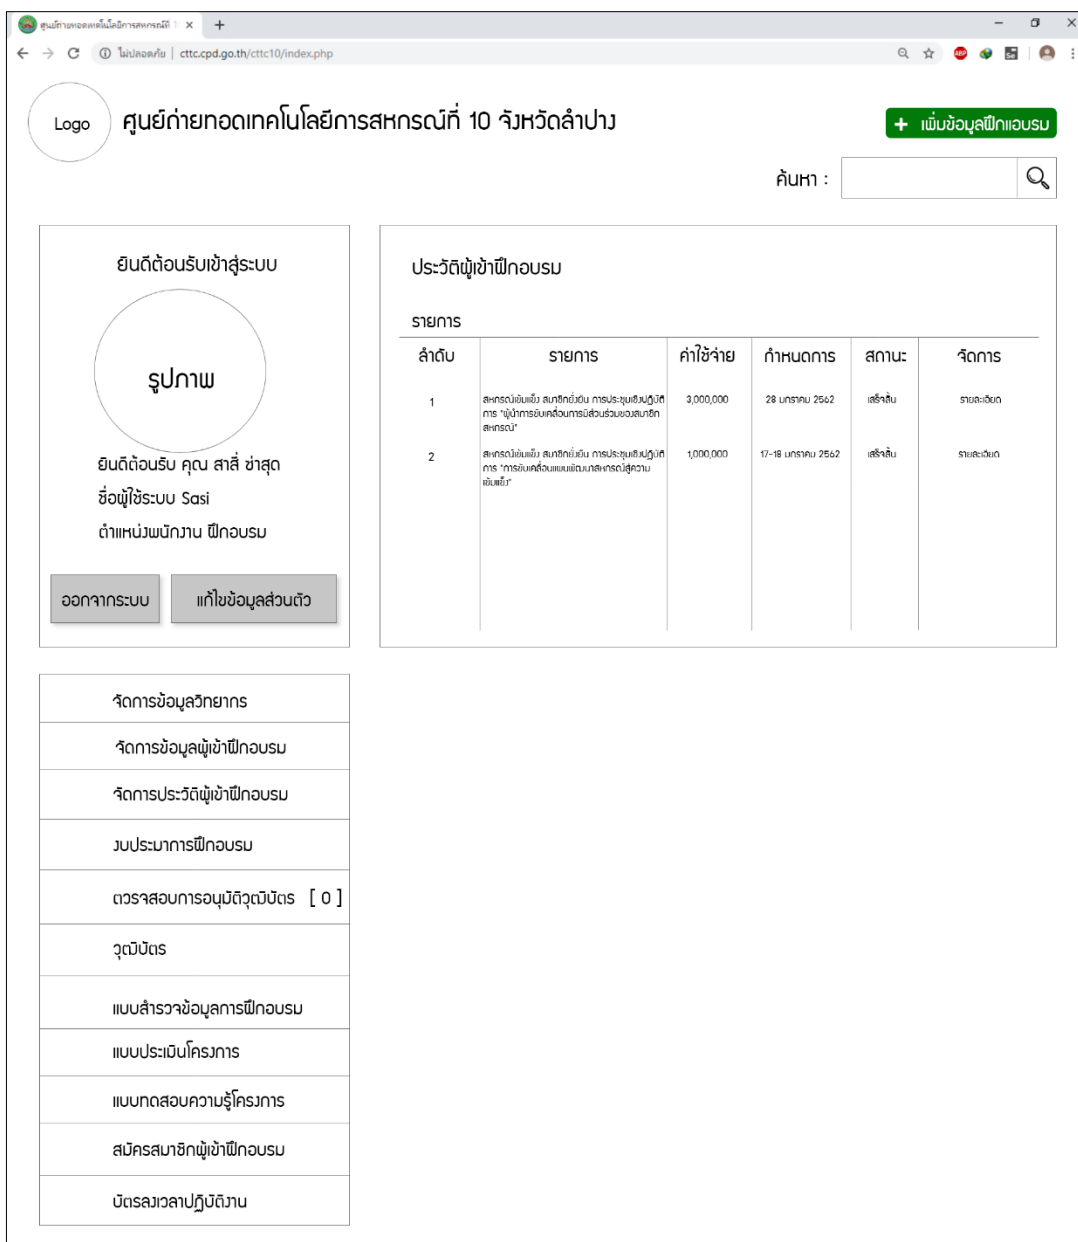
ศูนย์ถ่ายทอดเทคโนโลยีการสหกรณ์ที่ 1 ×   +

ไม่ปลอดภัย | cttc.cpd.go.th/cttc10/index.php

Logo

ศูนย์ถ่ายทอดเทคโนโลยีการสหกรณ์ที่ 10 จังหวัดลำปาง

+ เพิ่มข้อมูลฝึกแอบรม

ค้นหา :

ยินดีต้อนรับเข้าสู่ระบบ

รูปภาพ

ยินดีต้อนรับ คุณ สาสี่ ซ่าสุด

ชื่อผู้ใช้ระบบ Sasi

ตำแหน่งพนักงาน ฝึกอบรม

ออกจากระบบ

แก้ไขข้อมูลส่วนตัว

ประวัติผู้เข้าฝึกอบรม

รายการ

| ลำดับ | รายการ | ค่าใช้จ่าย | กำหนดการ | สถานะ | จัดการ |
|---|---|---|---|---|---|
| 1 | สหกรณ์เข้มแข็ง สมาชิกยั่งยืน การประชุมเชิงปฏิบัติการ "ผู้นำการขับเคลื่อนการมีส่วนร่วมของสมาชิกสหกรณ์" | 3,000,000 | 28 มกราคม 2562 | เสร็จสิ้น | รายละเอียด |
| 2 | สหกรณ์เข้มแข็ง สมาชิกยั่งยืน การประชุมเชิงปฏิบัติการ "การขับเคลื่อนแผนพัฒนาสหกรณ์สู่ความเข้มแข็ง" | 1,000,000 | 17-18 มกราคม 2562 | เสร็จสิ้น | รายละเอียด |

จัดการข้อมูลวิทยากร

จัดการข้อมูลผู้เข้าฝึกอบรม

จัดการประวัติผู้เข้าฝึกอบรม

งบประมาณการฝึกอบรม

ตรวจสอบการอนุมัติวุฒิบัตร [ 0 ]

วุฒิบัตร

แบบสำรวจข้อมูลการฝึกอบรม

แบบประเมินโครงการ

แบบทดสอบความรู้โครงการ

สมัครสมาชิกผู้เข้าฝึกอบรม

บัตรลงเวลาปฏิบัติงาน